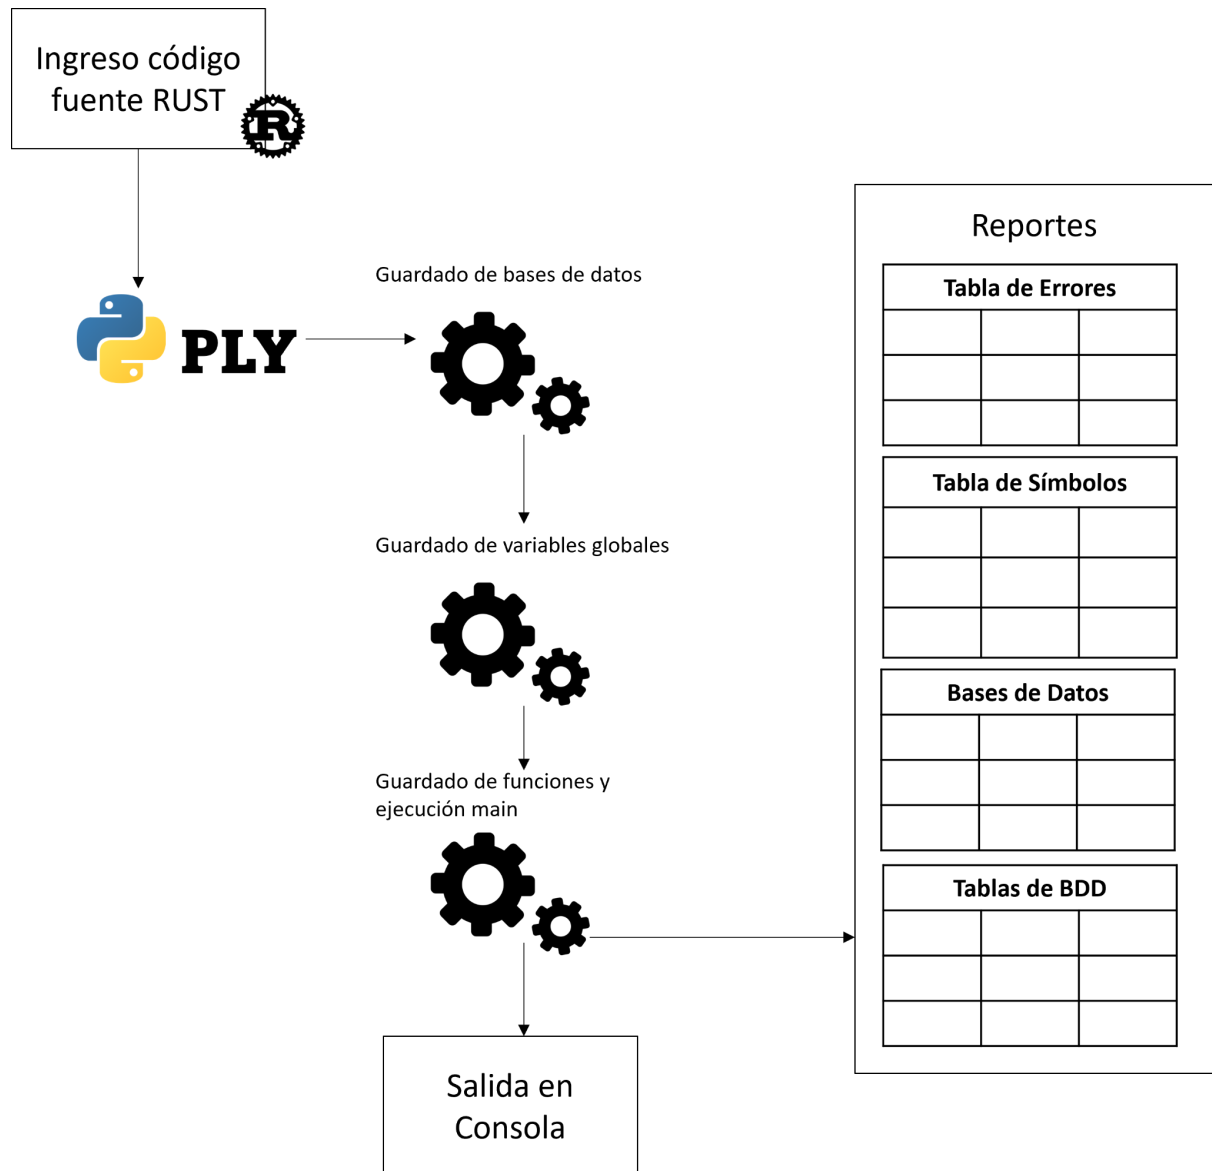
Ingreso código fuente RUST

R

PLY

Guardado de bases de datos

Guardado de variables globales

Guardado de funciones y ejecución main

Salida en Consola

Reportes

Tabla de Errores

Tabla de Símbolos

Bases de Datos

Tablas de BDD